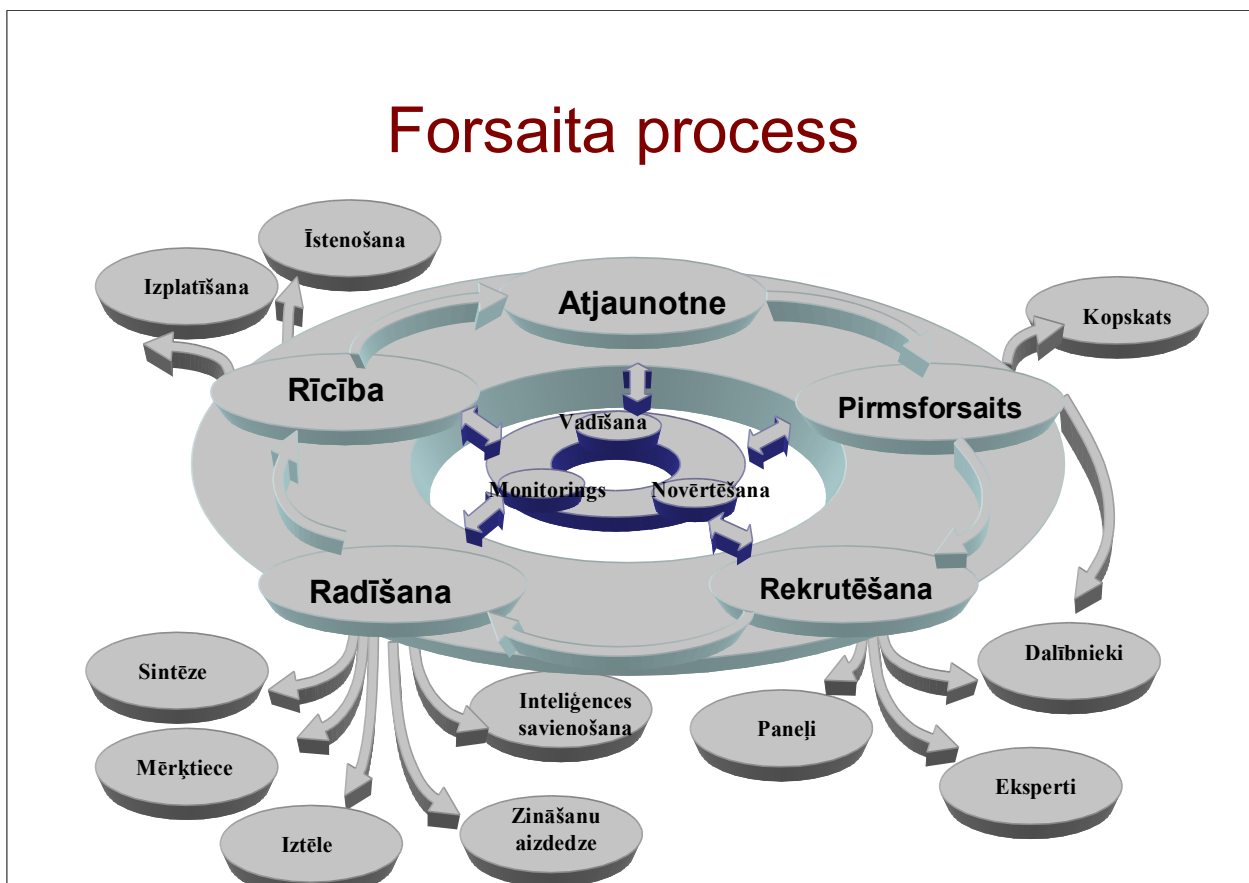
Forsaita process

Īstenošana

Izplatīšana

Atjaunotne

Kopskats

Rīcība

Pirmsforsaits

Vadīšana

Monitorings

Novērtēšana

Radīšana

Rekrutēšana

Dalībnieki

Sintēze

Inteliģences savienošana

Paneļi

Mērķtiece

Eksperti

Iztēle

Zināšanu aizdedze